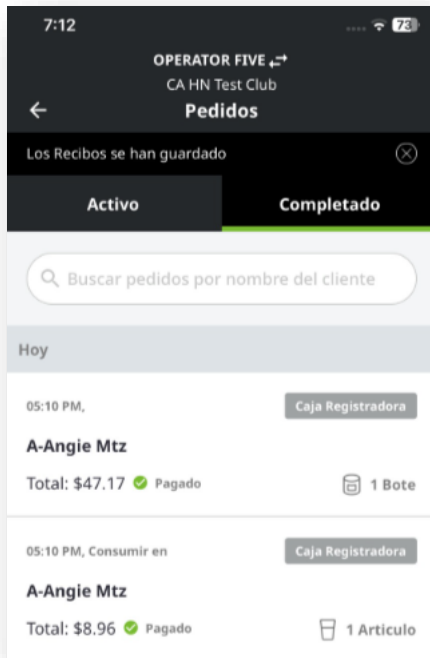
7:12
73

OPERATOR FIVE
CA HN Test Club
Pedidos

Los Recibos se han guardado

Activo
Completado

Buscar pedidos por nombre del cliente

Hoy

05:10 PM,
Caja Registradora
A-Angie Mtz
Total: $47.17 Pagado
1 Bote

05:10 PM, Consumir en
Caja Registradora
A-Angie Mtz
Total: $8.96 Pagado
1 Articulo